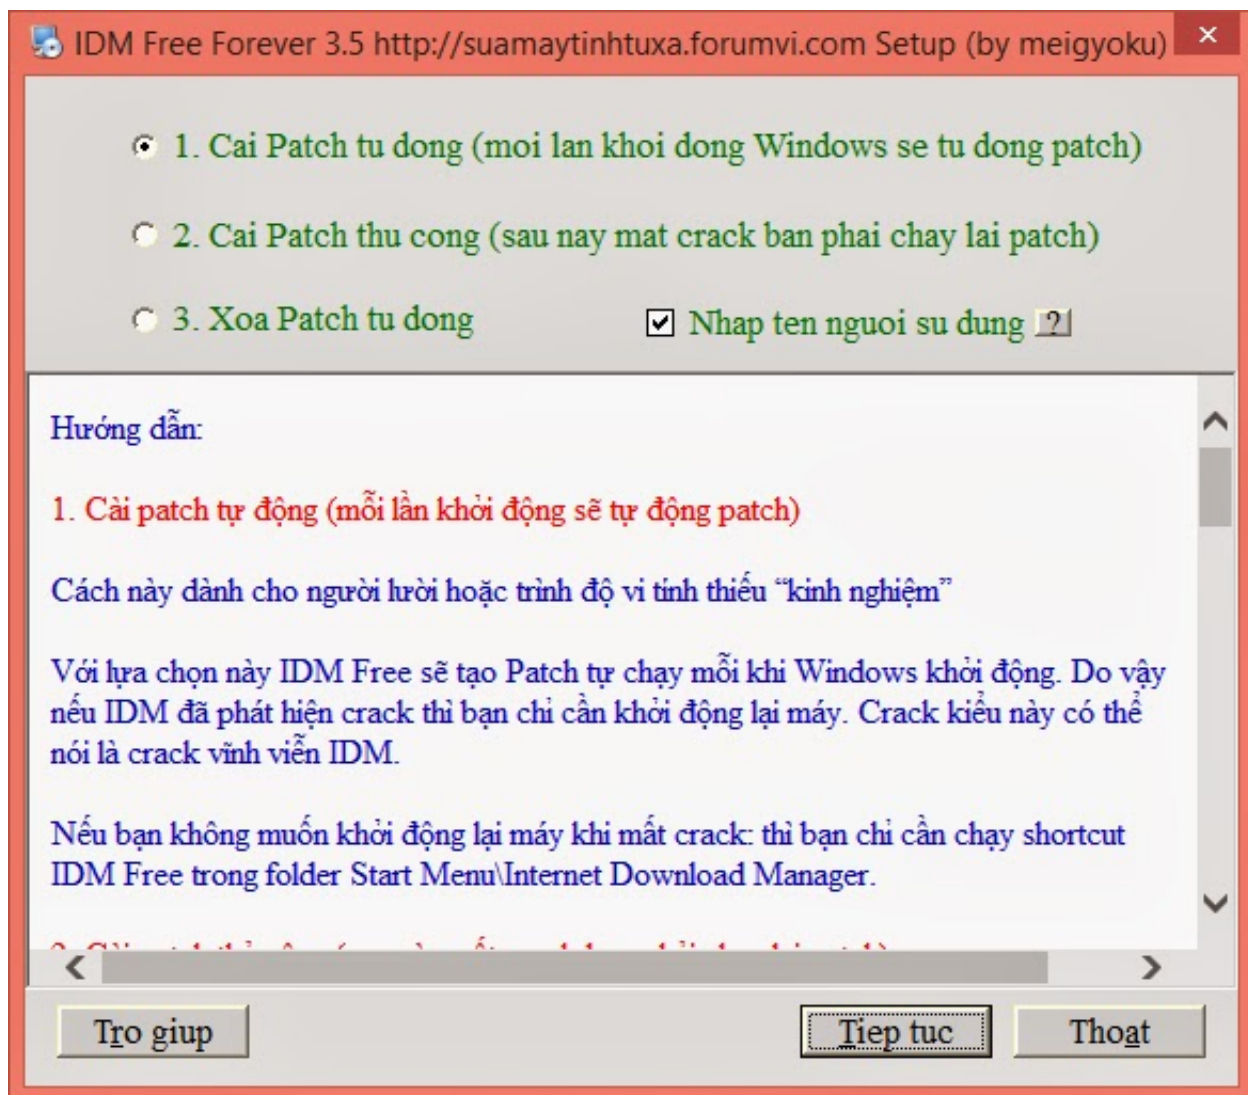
IDM Free Forever 3.5 http://suamaytinhtuxa.forumvi.com Setup (by meigyoku)

1. Cai Patch tu dong (moi lan khoi dong Windows se tu dong patch)

2. Cai Patch thu cong (sau nay mat crack ban phai chay lai patch)

3. Xoa Patch tu dong

Nhap ten nguoi su dung ?

Hướng dẫn:

1. Cài patch tự động (mỗi lần khởi động sẽ tự động patch)

Cách này dành cho người lười hoặc trình độ vi tính thiếu "kinh nghiệm"

Với lựa chọn này IDM Free sẽ tạo Patch tự chạy mỗi khi Windows khởi động. Do vậy nếu IDM đã phát hiện crack thì bạn chỉ cần khởi động lại máy. Crack kiểu này có thể nói là crack vĩnh viễn IDM.

Nếu bạn không muốn khởi động lại máy khi mất crack: thì bạn chỉ cần chạy shortcut IDM Free trong folder Start Menu\Internet Download Manager.

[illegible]

Tro giup

Tiep tuc

Thoat